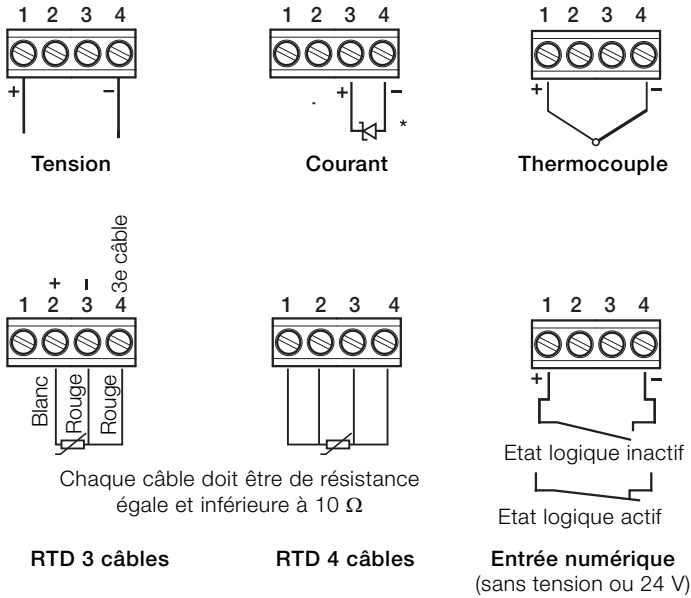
1 2 3 4

+ −

Tension

1 2 3 4

- + −

*

Courant

1 2 3 4

+ −

Thermocouple

+ I 3e câble
1 2 3 4

Blanc Rouge Rouge

RTD 3 câbles

1 2 3 4

RTD 4 câbles

Chaque câble doit être de résistance égale et inférieure à 10 $\Omega$

1 2 3 4

+ −

Etat logique inactif

Etat logique actif

Entrée numérique
(sans tension ou 24 V)